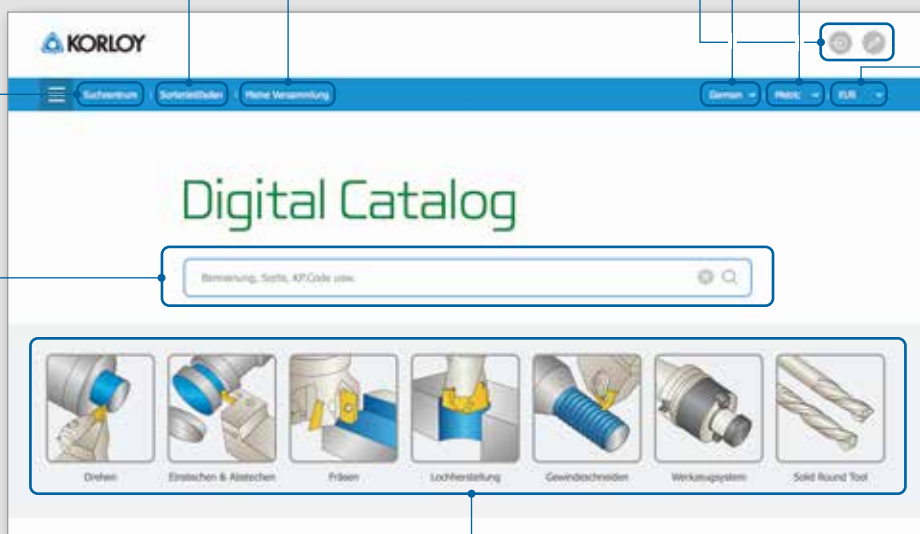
KORLOY

Suchzentrum | Sortenleitfaden | Meine Versammlung

German | Metric | EUR

Digital Catalog

Benennung, Sorte, KP.Code usw.

Drehen
Einstechen & Abstechen
Fräsen
Lochherstellung
Gewindeschneiden
Werkzeugsystem
Solid Round Tool